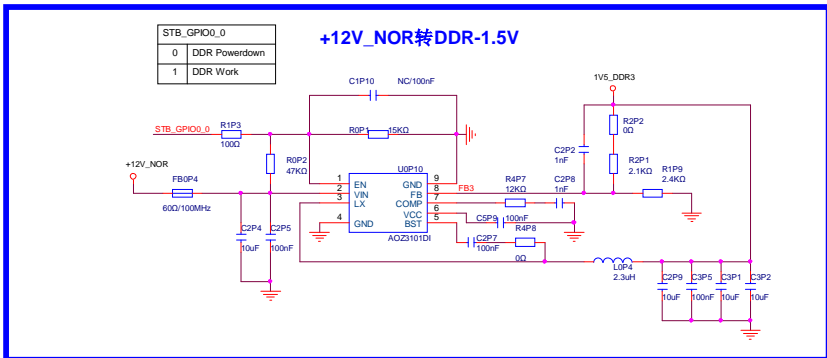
| STB_GPIO0_0 | |
|---|---|
| 0 | DDR Powerdown |
| 1 | DDR Work |

+12V_NOR转DDR-1.5V

C1P10 NC/100nF

1V5_DDR3

STB_GPIO0_0

R1P3 100Ω

R0P1 15KΩ

R2P2 0Ω

C2P2 1nF

R0P2 47KΩ

U0P10

R2P1 2.1KΩ

R1P9 2.4KΩ

+12V_NOR

FB0P4

1 EN GND 9

2 VIN FB 8

3 LX COMP 7

VCC 6

4 GND BST 5

FB3

R4P7 12KΩ

C2P8 1nF

60Ω/100MHz

C5P9 100nF

R4P8

C2P4 10uF

C2P5 100nF

AOZ3101DI

C2P7 100nF

0Ω

L0P4 2.3uH

C2P9 10uF

C3P5 100nF

C3P1 10uF

C3P2 10uF